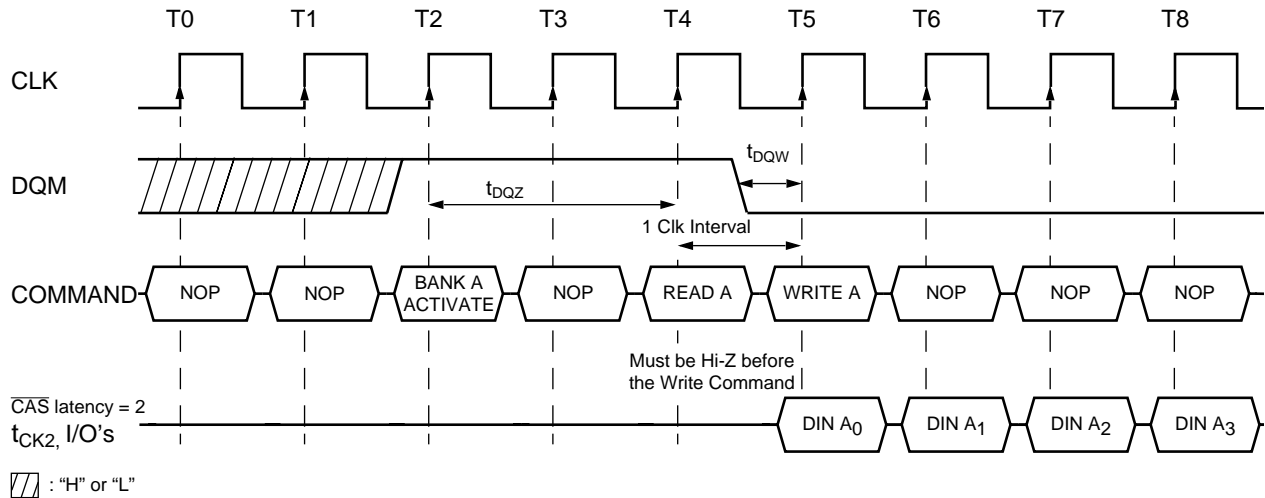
T0 T1 T2 T3 T4 T5 T6 T7 T8

CLK

DQM

$t_{DQW}$

$t_{DQZ}$

1 Clk Interval

COMMAND NOP NOP BANK A ACTIVATE NOP READ A WRITE A NOP NOP NOP

Must be Hi-Z before the Write Command

$\overline{CAS}$ latency = 2
$t_{CK2}$, I/O's

DIN $A_0$ DIN $A_1$ DIN $A_2$ DIN $A_3$

: "H" or "L"